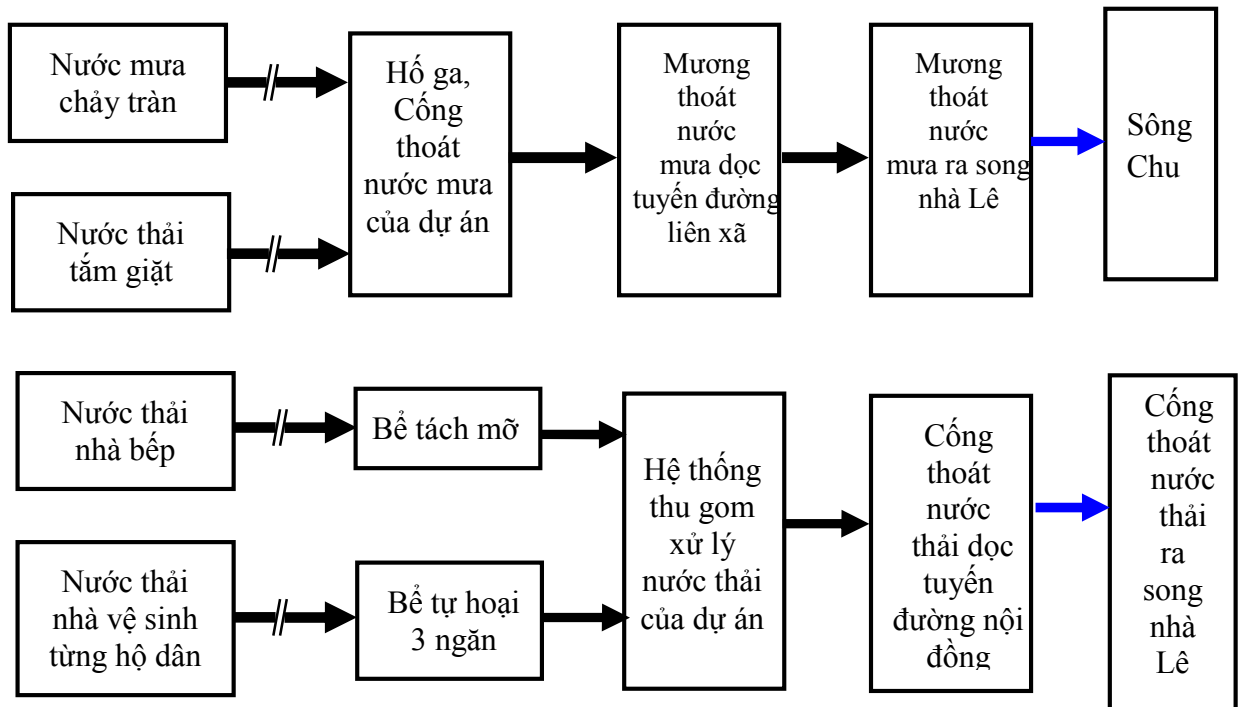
Nước mưa chảy tràn

Nước thải tắm giặt

Hố ga, Cống thoát nước mưa của dự án

Mương thoát nước mưa dọc tuyến đường liên xã

Mương thoát nước mưa ra song nhà Lê

Sông Chu

Nước thải nhà bếp

Nước thải nhà vệ sinh từng hộ dân

Bể tách mỡ

Bể tự hoại 3 ngăn

Hệ thống thu gom xử lý nước thải của dự án

Cống thoát nước thải dọc tuyến đường nội đồng

Cống thoát nước thải ra song nhà Lê